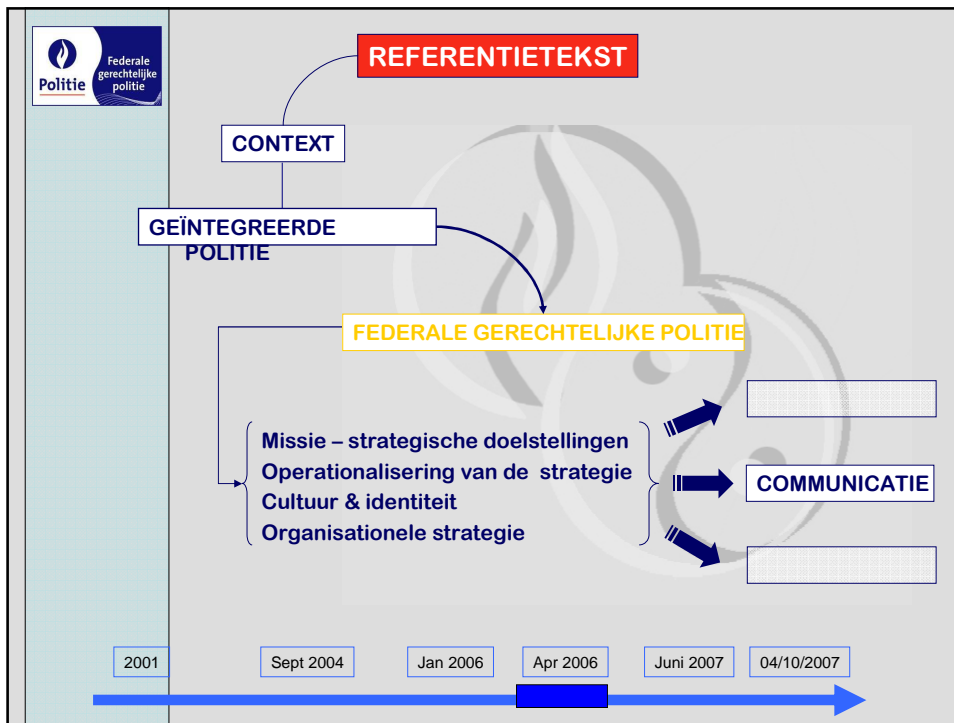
Politie
Federale gerechtelijke politie

REFERENTIETEKST

CONTEXT

GEÏNTEGREERDE POLITIE

FEDERALE GERECHTELIJKE POLITIE

Missie – strategische doelstellingen
Operationalisering van de strategie
Cultuur & identiteit
Organisationele strategie

COMMUNICATIE

2001
Sept 2004
Jan 2006
Apr 2006
Juni 2007
04/10/2007